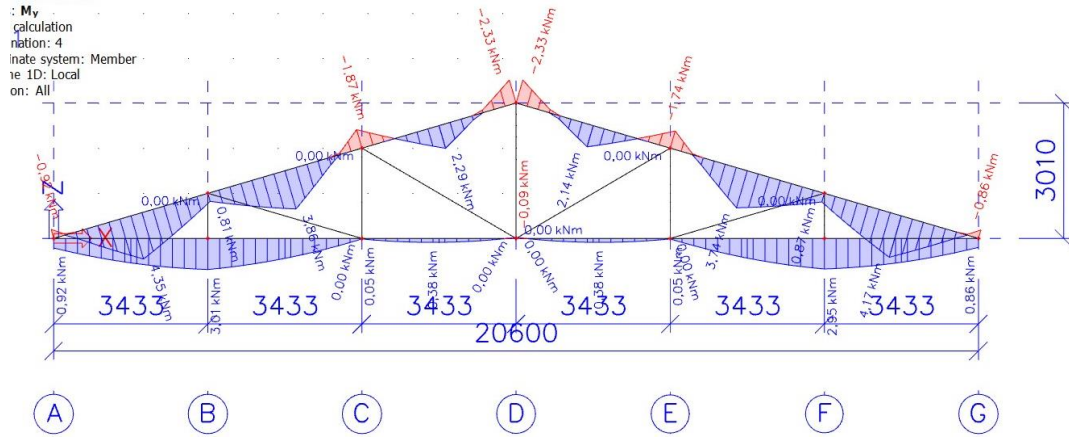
: $M_y$
calculation
nation: 4
inate system: Member
ne 1D: Local
on: All

-2,33 kNm
-2,33 kNm
-1,87 kNm
-1,74 kNm
0,00 kNm
2,29 kNm
0,09 kNm
2,14 kNm
0,00 kNm
-0,86 kNm
0,00 kNm
0,81 kNm
3,86 kNm
0,00 kNm
0,00 kNm
3,74 kNm
0,87 kNm
0,00 kNm
-0,9 kNm
3010
Z
X
0,92 kNm
4,35 kNm
3,01 kNm
0,00 kNm
0,05 kNm
4,38 kNm
0,00 kNm
0,00 kNm
4,38 kNm
0,05 kNm
0,00 kNm
2,95 kNm
4,17 kNm
0,86 kNm
3433
3433
3433
3433
3433
3433
20600
A
B
C
D
E
F
G